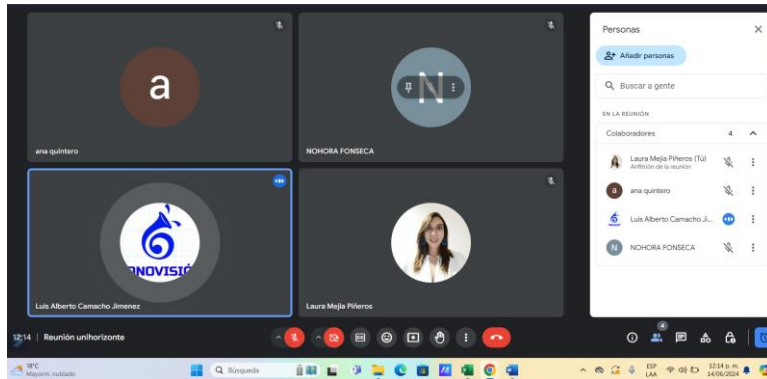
a

ana quintero

N

NOHORA FONSECA

NOVISIÓ

Luis Alberto Camacho Jimenez

Laura Mejia Piñeros

Personas

Añadir personas

Buscar a gente

EN LA REUNIÓN

Colaboradores 4

Laura Mejia Piñeros (Tú)
Anfitrión de la reunión

ana quintero

Luis Alberto Camacho Ji...

NOHORA FONSECA

12:14 | Reunión unihorizonte

4

19°C
Mayorm. nublado

Búsqueda

ESP
LAA

12:14 p. m.
14/06/2024